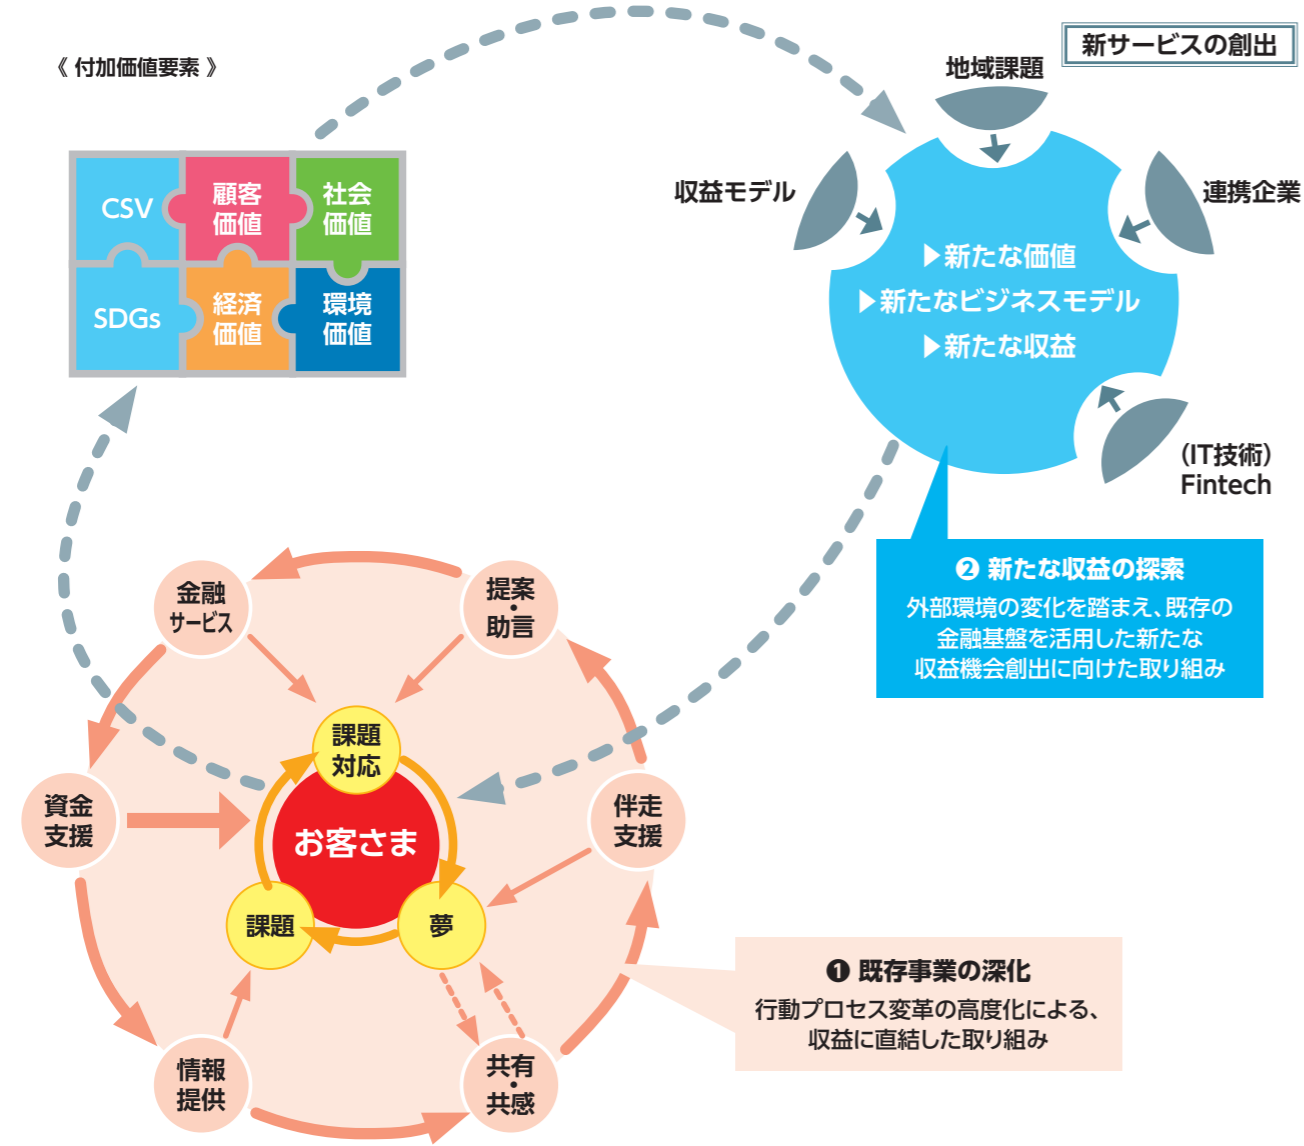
《 付加価値要素 》

CSV
顧客価値
社会価値
SDGs
経済価値
環境価値

新サービスの創出

地域課題
収益モデル
連携企業
(IT技術)
Fintech

▶新たな価値
▶新たなビジネスモデル
▶新たな収益

❷ 新たな収益の探索
外部環境の変化を踏まえ、既存の金融基盤を活用した新たな収益機会創出に向けた取り組み

金融サービス
提案・助言
資金支援
伴走支援
情報提供
共有・共感

課題対応
お客さま
課題
夢

❶ 既存事業の深化
行動プロセス変革の高度化による、収益に直結した取り組み